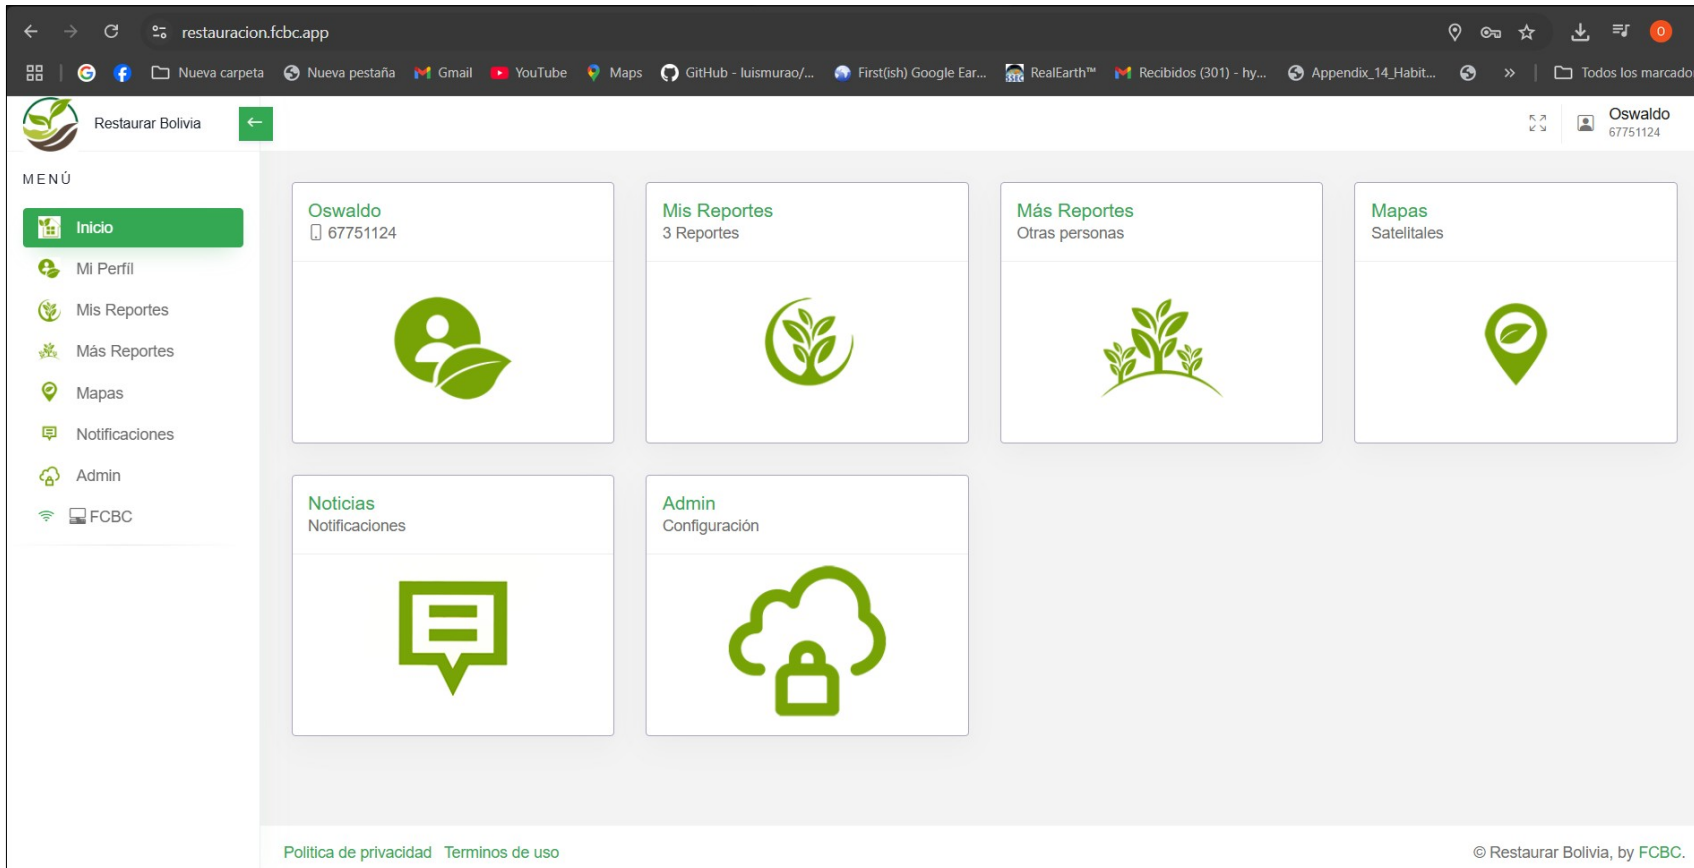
restauracion.fcbc.app

Nueva carpeta  Nueva pestaña  Gmail  YouTube  Maps  GitHub - luismurao/...  First(ish) Google Ear...  RealEarth™  Recibidos (301) - hy...  Appendix_14_Habit...  »  Todos los marcado

Restaurar Bolivia

Oswaldo
67751124

MENÚ

Inicio
Mi Perfil
Mis Reportes
Más Reportes
Mapas
Notificaciones
Admin
FCBC

Oswaldo
67751124

Mis Reportes
3 Reportes

Más Reportes
Otras personas

Mapas
Satelitales

Noticias
Notificaciones

Admin
Configuración

Politica de privacidad  Terminos de uso

© Restaurar Bolivia, by FCBC.